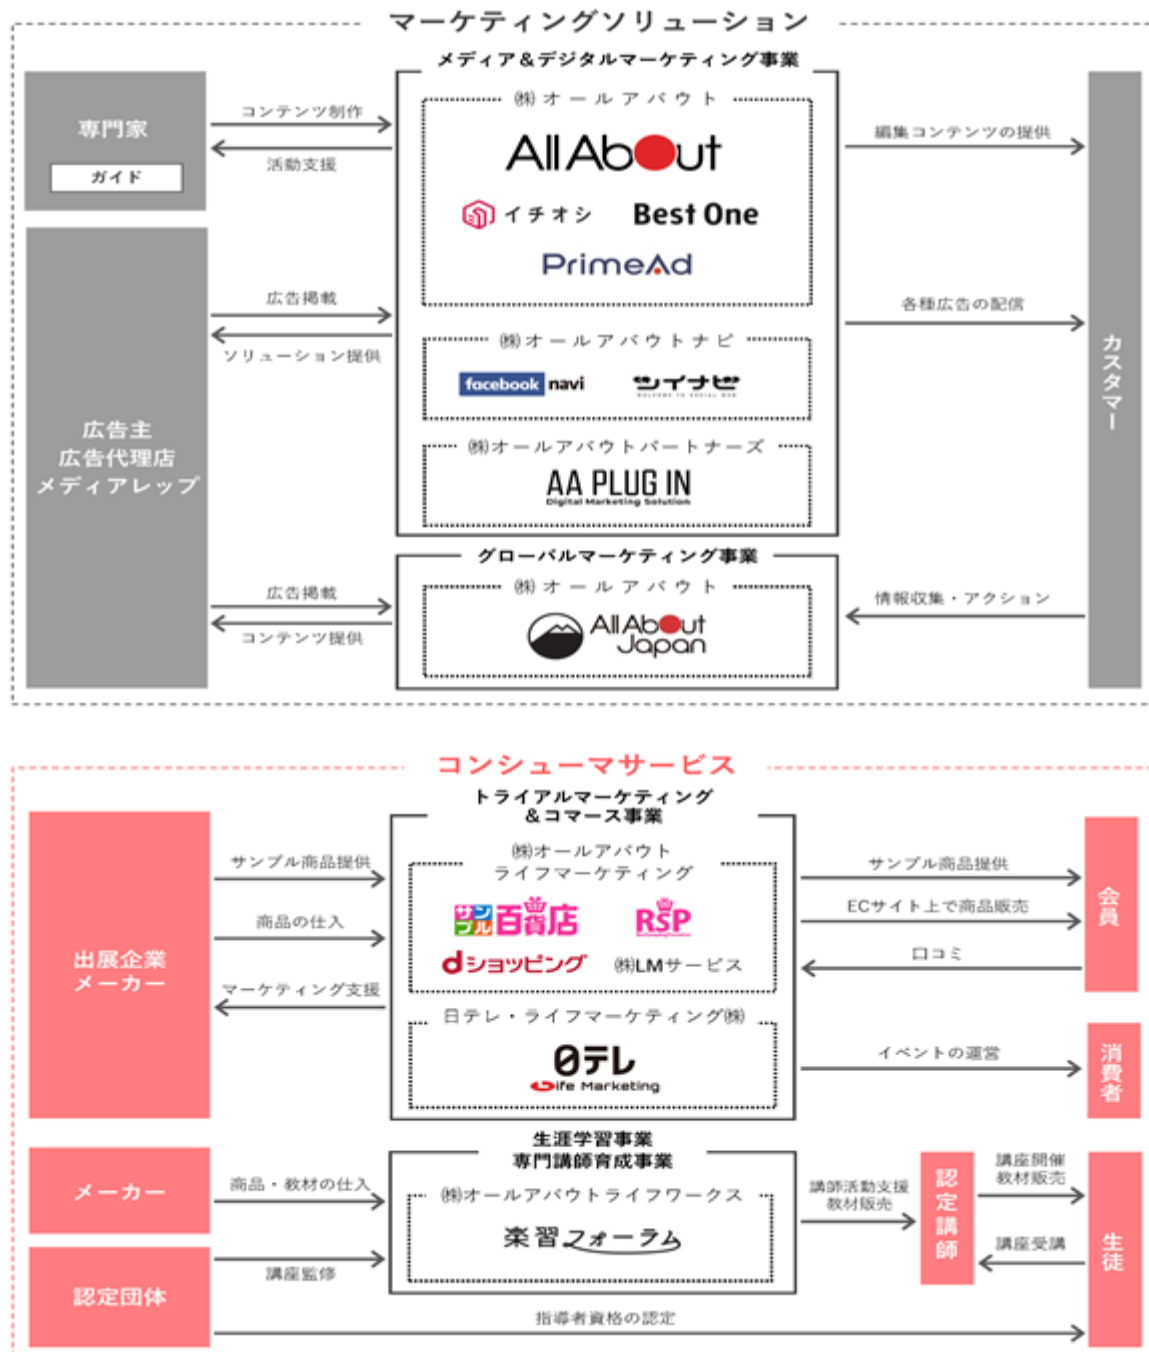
マーケティングソリューション

メディア＆デジタルマーケティング事業

専門家
ガイド

コンテンツ制作
活動支援

㈱オールアバウト
All About
イチオシ Best One
PrimeAd

編集コンテンツの提供

広告主
広告代理店
メディアレップ

広告掲載
ソリューション提供

各種広告の配信

㈱オールアバウトナビ
facebook navi
ツイナビ

㈱オールアバウトパートナーズ
AA PLUG IN
Digital Marketing Solution

カスタマー

グローバルマーケティング事業
㈱オールアバウト
All About Japan

広告掲載
コンテンツ提供
情報収集・アクション

コンシューマサービス

トライアルマーケティング
＆コマース事業

出展企業
メーカー

サンプル商品提供
商品の仕入
マーケティング支援

㈱オールアバウト
ライフマーケティング
サンプル百貨店
RSP
dショッピング
㈱LMサービス

日テレ・ライフマーケティング㈱
日テレ
Life Marketing

サンプル商品提供
ECサイト上で商品販売
口コミ
会員

イベントの運営
消費者

生涯学習事業
専門講師育成事業

メーカー
商品・教材の仕入

認定団体
講座監修

㈱オールアバウトライフワークス
楽習フォーラム

講師活動支援
教材販売

認定講師

講座開催
教材販売
講座受講

生徒

指導者資格の認定